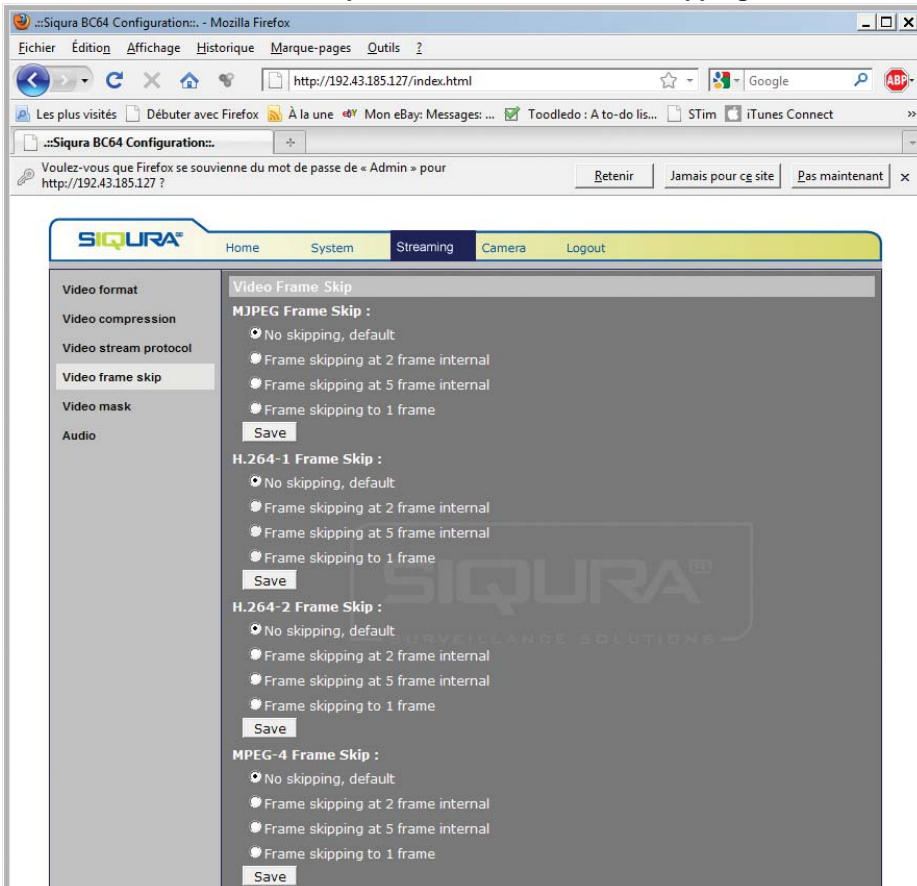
.::Siqura BC64 Configuration::. - Mozilla Firefox

Fichier Édition Affichage Historique Marque-pages Outils ?

http://192.43.185.127/index.html

Google

ABP

Les plus visités Débuter avec Firefox À la une Mon eBay: Messages: ... Toodledo : A to-do lis... STim iTunes Connect

.::Siqura BC64 Configuration::.

Voulez-vous que Firefox se souvienne du mot de passe de « Admin » pour http://192.43.185.127 ?

Retenir Jamais pour ce site Pas maintenant

SIQURA

Home System Streaming Camera Logout

Video format
Video compression
Video stream protocol
Video frame skip
Video mask
Audio

Video Frame Skip

MJPEG Frame Skip :
No skipping, default
Frame skipping at 2 frame internal
Frame skipping at 5 frame internal
Frame skipping to 1 frame
Save

H.264-1 Frame Skip :
No skipping, default
Frame skipping at 2 frame internal
Frame skipping at 5 frame internal
Frame skipping to 1 frame
Save

H.264-2 Frame Skip :
No skipping, default
Frame skipping at 2 frame internal
Frame skipping at 5 frame internal
Frame skipping to 1 frame
Save

MPEG-4 Frame Skip :
No skipping, default
Frame skipping at 2 frame internal
Frame skipping at 5 frame internal
Frame skipping to 1 frame
Save

SIQURA
SURVEILLANCE SOLUTIONS